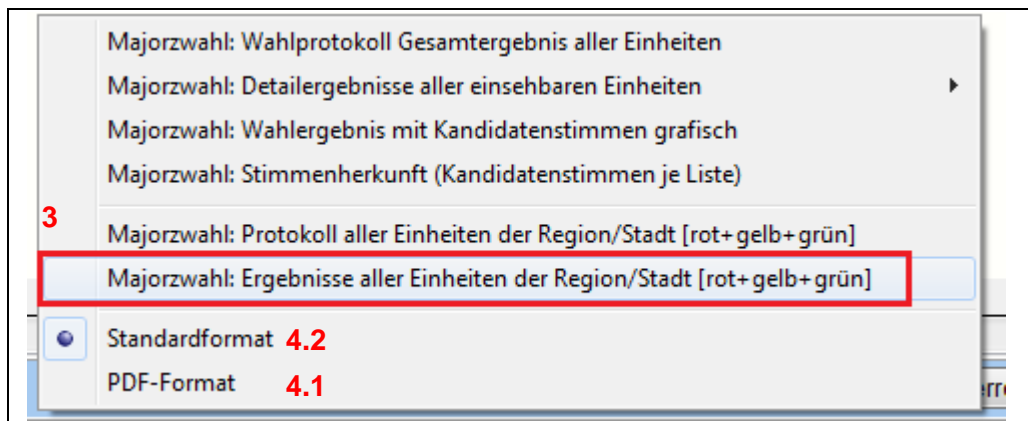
Majorzwahl: Wahlprotokoll Gesamtergebnis aller Einheiten

Majorzwahl: Detailergebnisse aller einsehbaren Einheiten

Majorzwahl: Wahlergebnis mit Kandidatenstimmen grafisch

Majorzwahl: Stimmenherkunft (Kandidatenstimmen je Liste)

3

Majorzwahl: Protokoll aller Einheiten der Region/Stadt [rot+gelb+grün]

Majorzwahl: Ergebnisse aller Einheiten der Region/Stadt [rot+gelb+grün]

Standardformat 4.2

PDF-Format 4.1